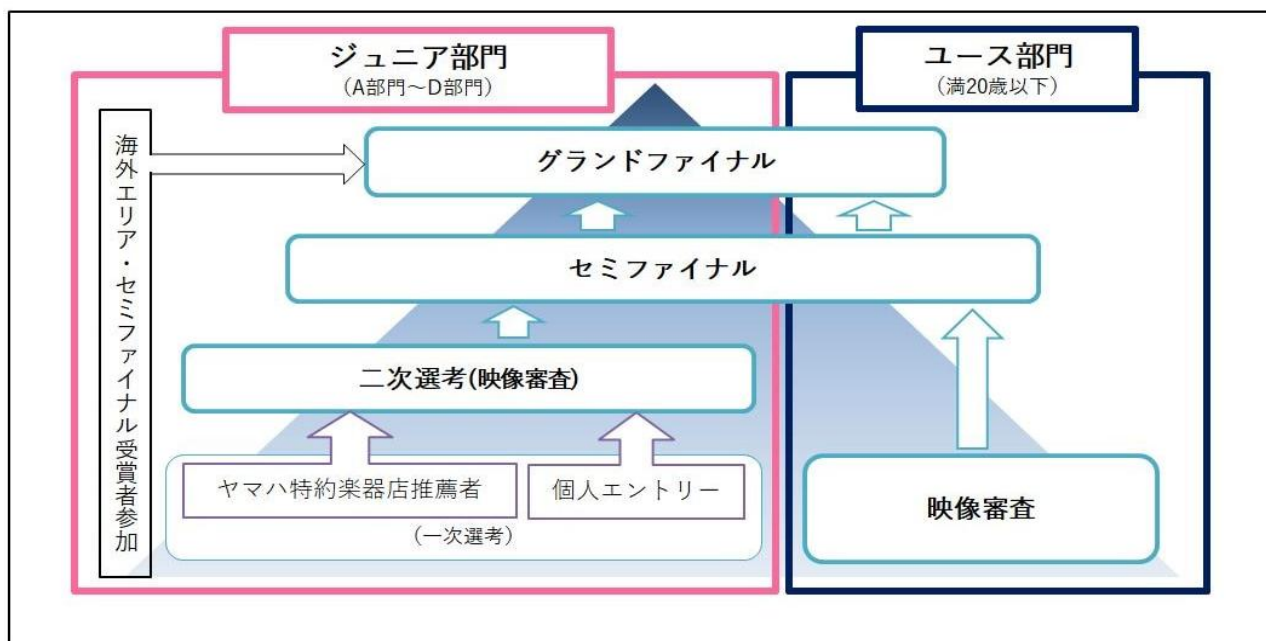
ジュニア部門
(A部門～D部門)

ユース部門
(満20歳以下)

海外エリア・セミファイナル受賞者参加

グランドファイナル

セミファイナル

二次選考(映像審査)

ヤマハ特約楽器店推薦者

個人エントリー

(一次選考)

映像審査